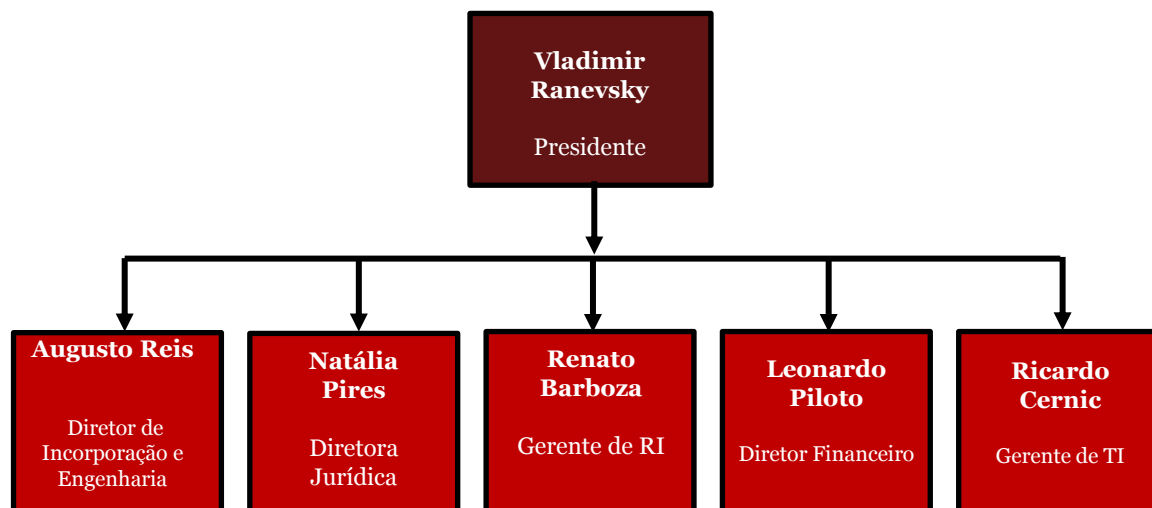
Vladimir Ranevsky

Presidente

Augusto Reis

Diretor de Incorporação e Engenharia

Natália Pires

Diretora Jurídica

Renato Barboza

Gerente de RI

Leonardo Piloto

Diretor Financeiro

Ricardo Cernic

Gerente de TI